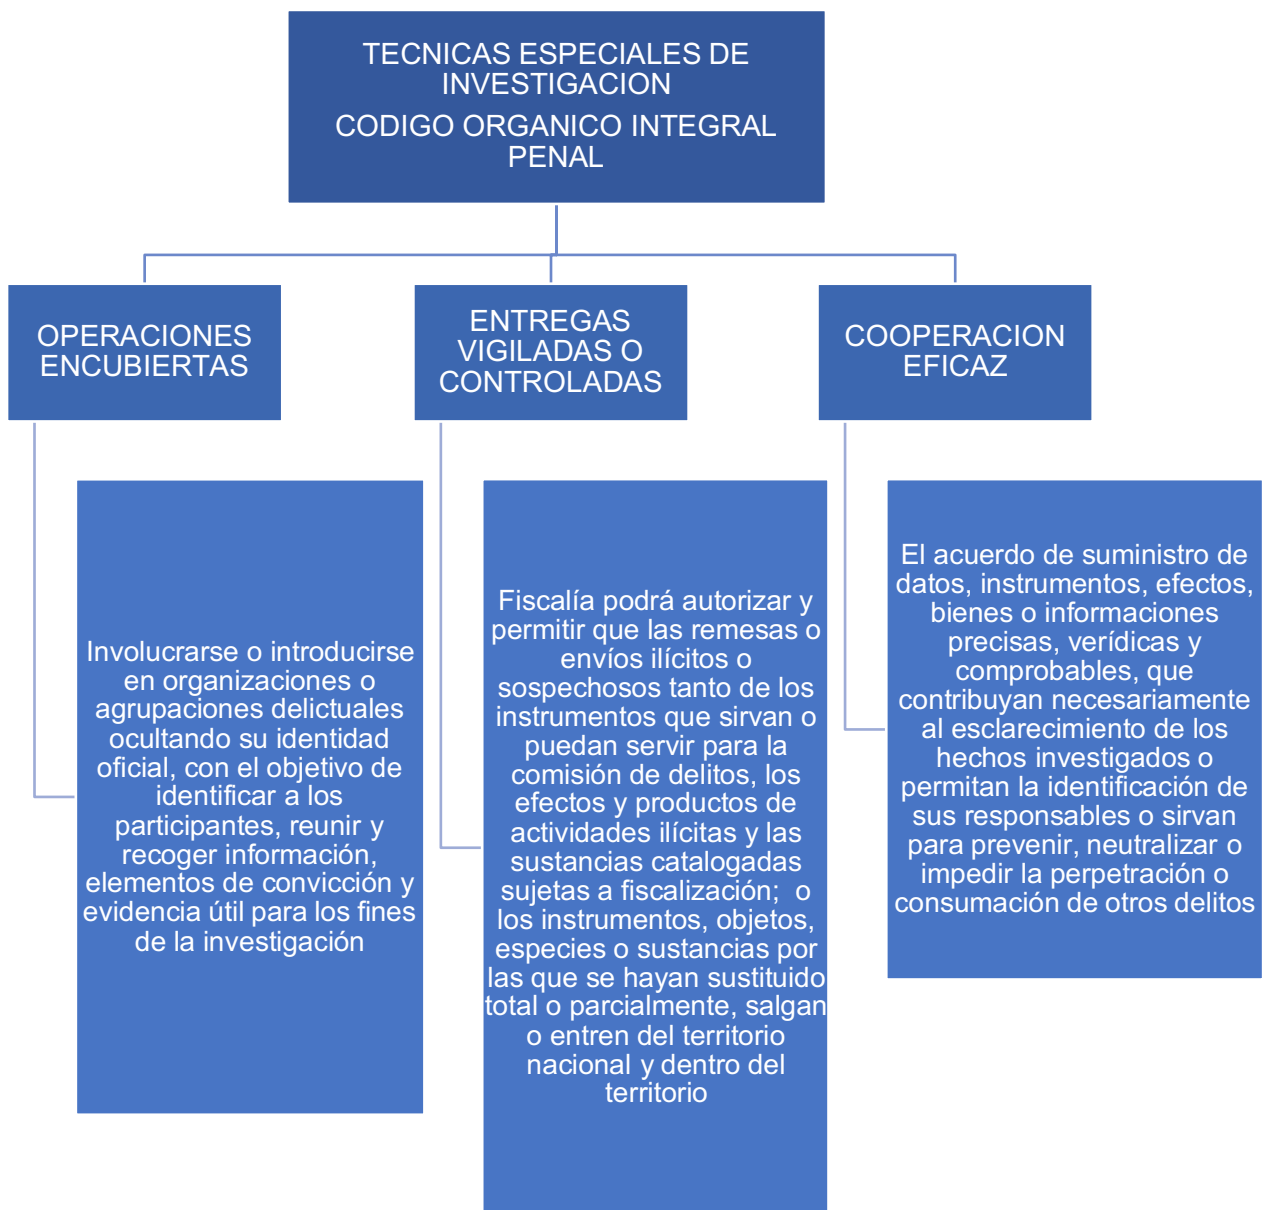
TECNICAS ESPECIALES DE INVESTIGACION

CODIGO ORGANICO INTEGRAL PENAL

OPERACIONES ENCUBIERTAS

Involucrarse o introducirse en organizaciones o agrupaciones delictuales ocultando su identidad oficial, con el objetivo de identificar a los participantes, reunir y recoger información, elementos de convicción y evidencia útil para los fines de la investigación

ENTREGAS VIGILADAS O CONTROLADAS

Fiscalía podrá autorizar y permitir que las remesas o envíos ilícitos o sospechosos tanto de los instrumentos que sirvan o puedan servir para la comisión de delitos, los efectos y productos de actividades ilícitas y las sustancias catalogadas sujetas a fiscalización; o los instrumentos, objetos, especies o sustancias por las que se hayan sustituido total o parcialmente, salgan o entren del territorio nacional y dentro del territorio

COOPERACION EFICAZ

El acuerdo de suministro de datos, instrumentos, efectos, bienes o informaciones precisas, verídicas y comprobables, que contribuyan necesariamente al esclarecimiento de los hechos investigados o permitan la identificación de sus responsables o sirvan para prevenir, neutralizar o impedir la perpetración o consumación de otros delitos